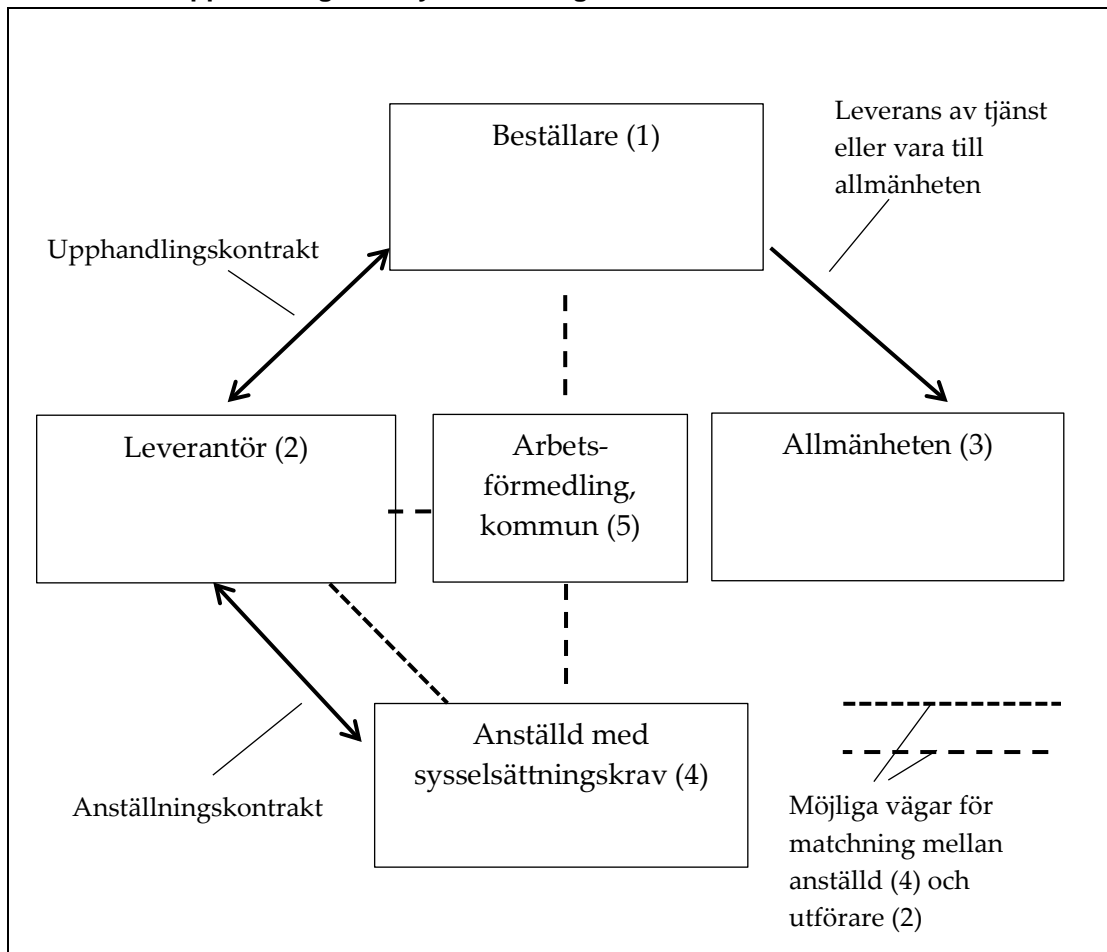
Beställare (1)

Leverans av tjänst eller vara till allmänheten

Upphandlingskontrakt

Leverantör (2)

Arbetsförmedling, kommun (5)

Allmänheten (3)

Anställd med sysselsättningskrav (4)

Anställningskontrakt

Möjliga vägar för matchning mellan anställd (4) och utförare (2)